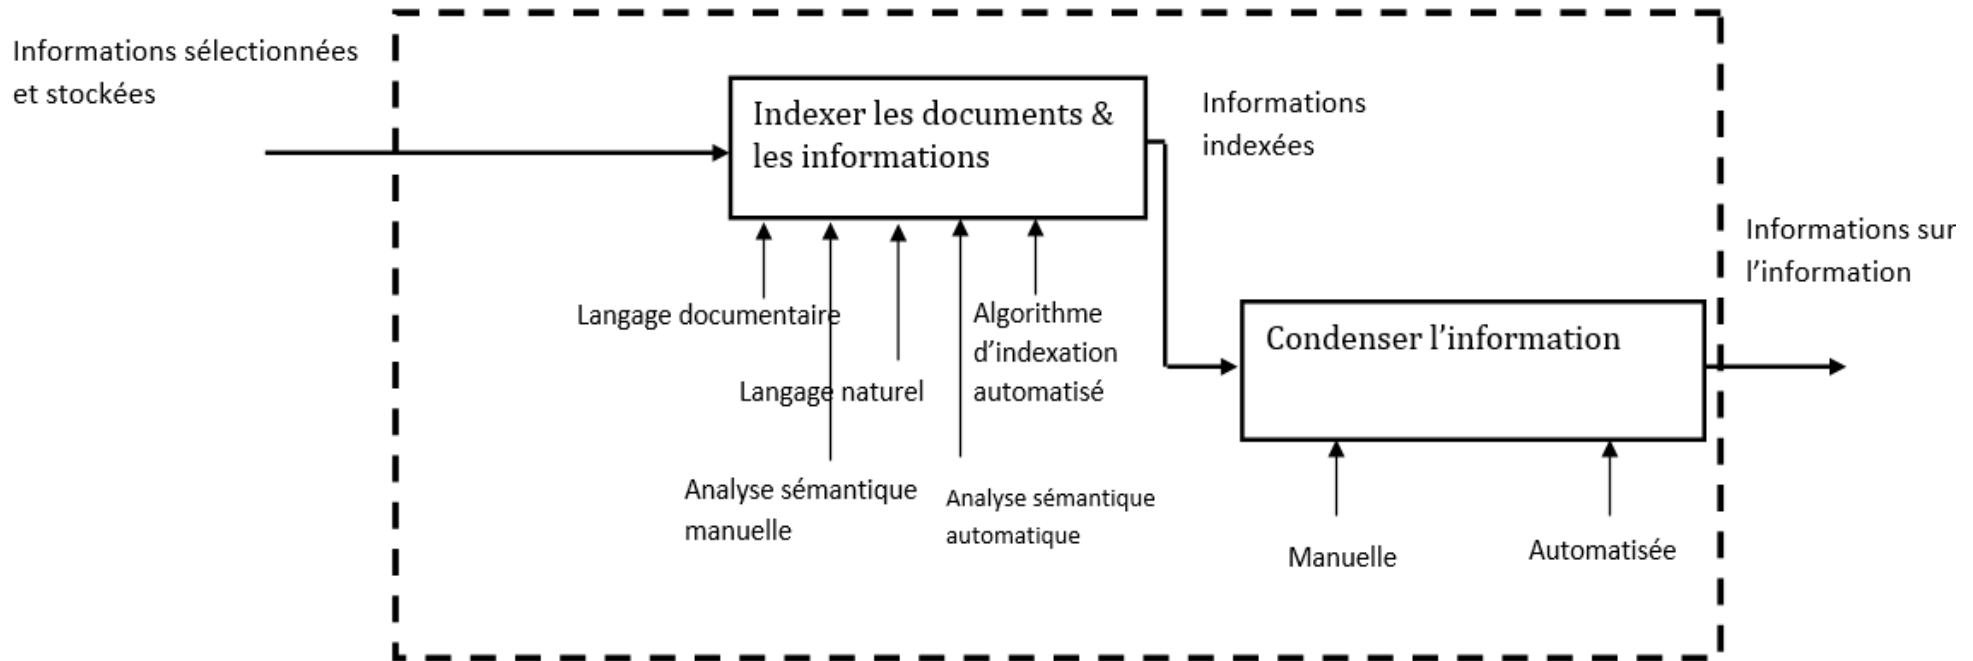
Informations sélectionnées et stockées

Indexer les documents & les informations

Informations indexées

Informations sur l'information

Langage documentaire

Algorithme d'indexation automatisé

Condenser l'information

Langage naturel

Analyse sémantique manuelle

Analyse sémantique automatique

Manuelle

Automatisée